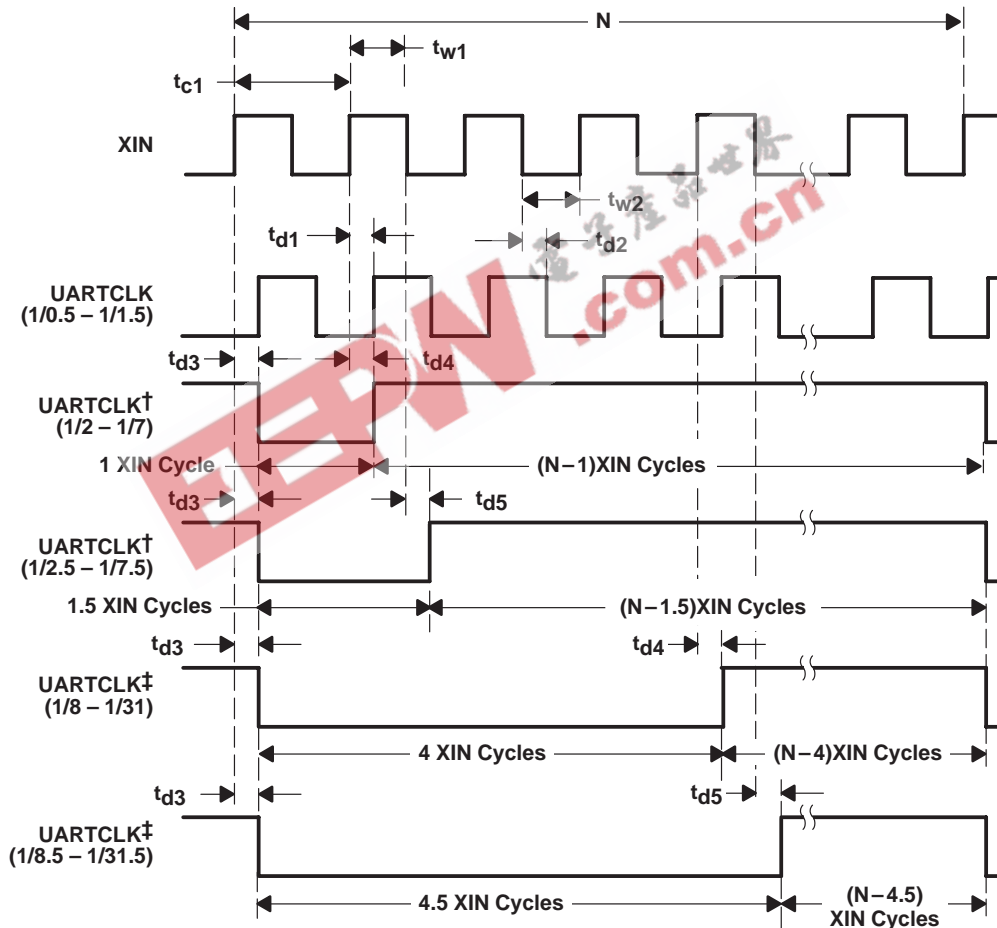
N

$t_{w1}$

$t_{c1}$

XIN

$t_{w2}$

$t_{d1}$

$t_{d2}$

UARTCLK (1/0.5 – 1/1.5)

$t_{d3}$

$t_{d4}$

UARTCLK† (1/2 – 1/7)

1 XIN Cycle

(N−1)XIN Cycles

$t_{d3}$

$t_{d5}$

UARTCLK† (1/2.5 – 1/7.5)

1.5 XIN Cycles

(N−1.5)XIN Cycles

$t_{d3}$

$t_{d4}$

UARTCLK‡ (1/8 – 1/31)

4 XIN Cycles

(N−4)XIN Cycles

$t_{d3}$

$t_{d5}$

UARTCLK‡ (1/8.5 – 1/31.5)

4.5 XIN Cycles

(N−4.5) XIN Cycles

电子产品世界

EEPW.com.cn